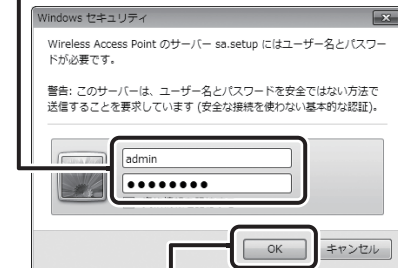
Windows セキュリティ

Wireless Access Point のサーバー sa.setup にはユーザー名とパスワードが必要です。

警告: このサーバーは、ユーザー名とパスワードを安全ではない方法で送信することを要求しています (安全な接続を使わない基本的な認証)。

admin

●●●●●●●●●

OK

キャンセル